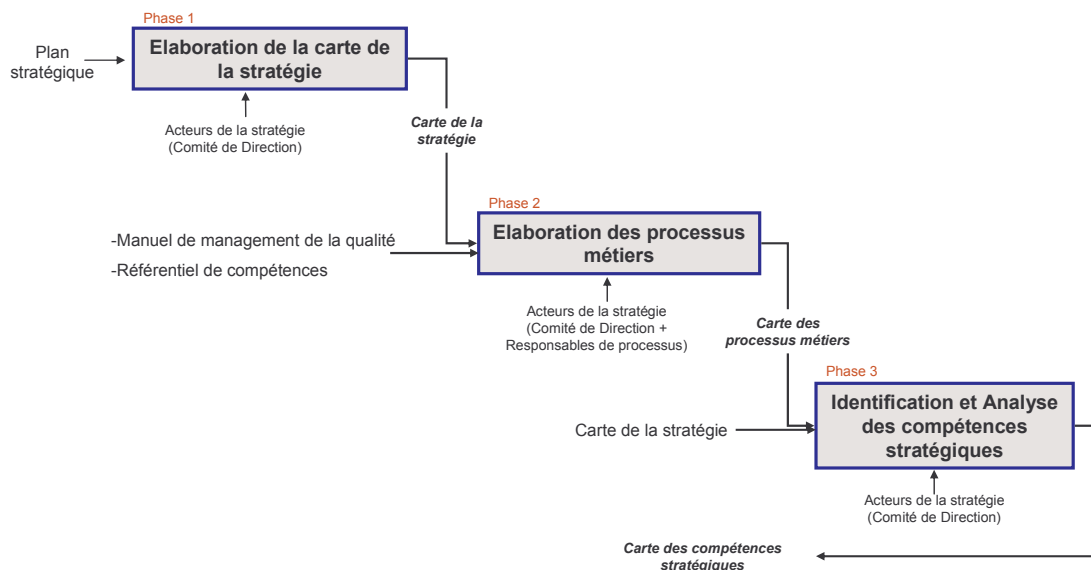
Phase 1

Plan stratégique

Elaboration de la carte de la stratégie

Acteurs de la stratégie (Comité de Direction)

Carte de la stratégie

Phase 2

-Manuel de management de la qualité

-Référentiel de compétences

Elaboration des processus métiers

Acteurs de la stratégie (Comité de Direction + Responsables de processus)

Carte des processus métiers

Phase 3

Carte de la stratégie

Identification et Analyse des compétences stratégiques

Acteurs de la stratégie (Comité de Direction)

Carte des compétences stratégiques